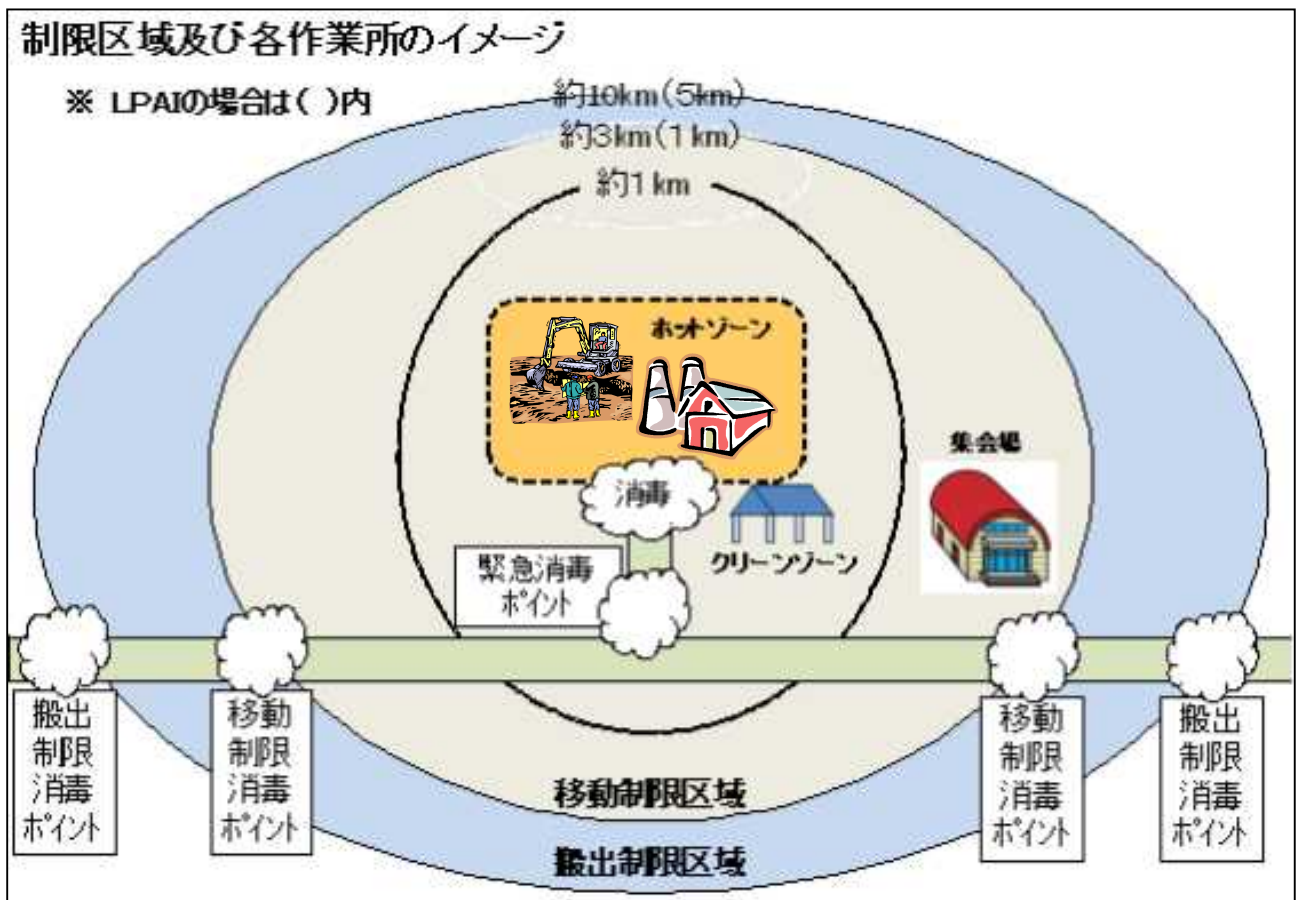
制限区域及び各作業所のイメージ

※ LPAIの場合は( )内

約10km(5km)

約3km(1km)

約1km

ホットゾーン

集合場

消毒

緊急消毒ポイント

クリーンゾーン

搬出制限消毒ポイント

移動制限消毒ポイント

移動制限消毒ポイント

搬出制限消毒ポイント

移動制限区域

搬出制限区域